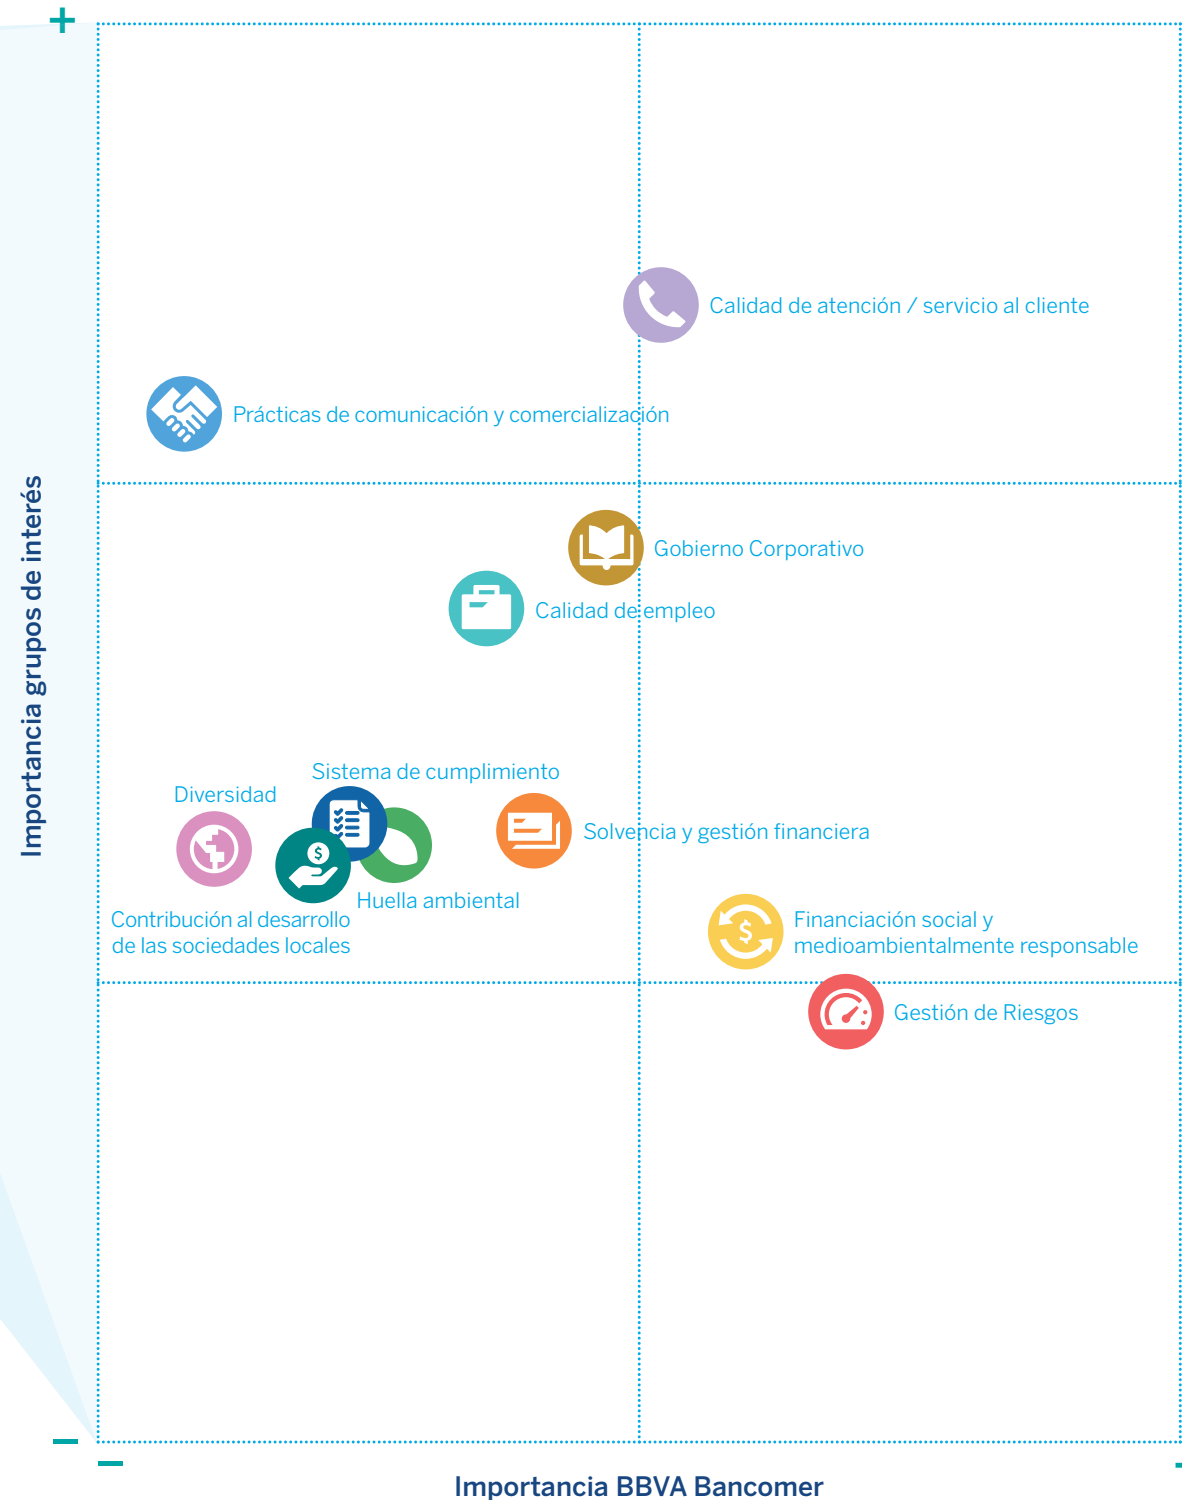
+

Importancia grupos de interés

Calidad de atención / servicio al cliente

Prácticas de comunicación y comercialización

Gobierno Corporativo

Calidad de empleo

Sistema de cumplimiento

Diversidad

Solvencia y gestión financiera

Huella ambiental

Contribución al desarrollo de las sociedades locales

Financiación social y medioambientalmente responsable

Gestión de Riesgos

–

–

Importancia BBVA Bancomer